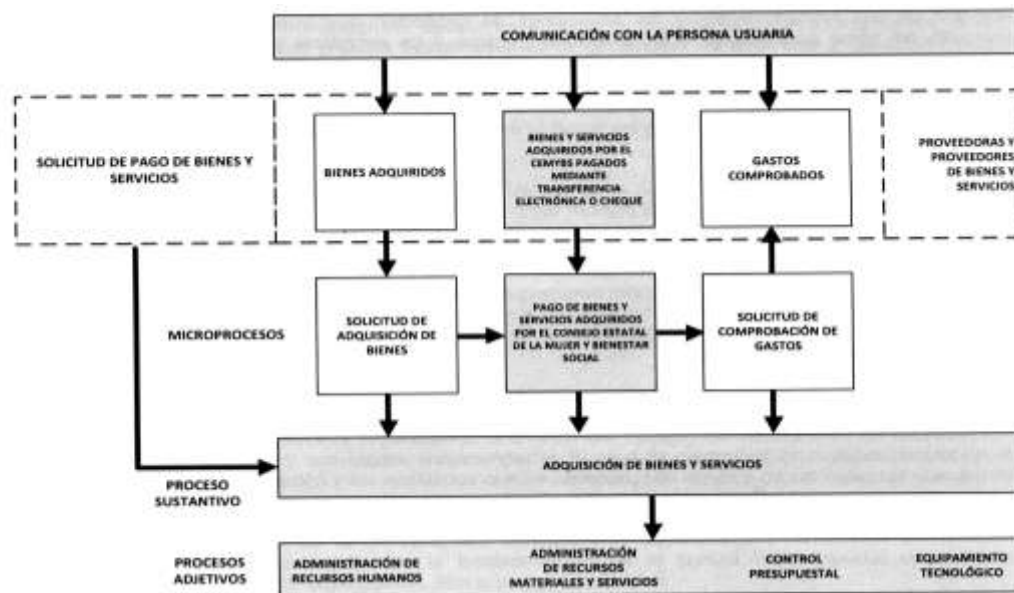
COMUNICACIÓN CON LA PERSONA USUARIA

SOLICITUD DE PAGO DE BIENES Y SERVICIOS

BIENES ADQUIRIDOS

BIENES Y SERVICIOS ADQUIRIDOS POR EL CEMYBS PAGADOS MEDIANTE TRANSFERENCIA ELECTRÓNICA O CHEQUE

GASTOS COMPROBADOS

PROVEEDORAS Y PROVEEDORES DE BIENES Y SERVICIOS

MICROPROCESOS

SOLICITUD DE ADQUISICIÓN DE BIENES

PAGO DE BIENES Y SERVICIOS ADQUIRIDOS POR EL CONSEJO ESTATAL DE LA MUJER Y BIENESTAR SOCIAL

SOLICITUD DE COMPROBACIÓN DE GASTOS

PROCESO SUSTANTIVO

ADQUISICIÓN DE BIENES Y SERVICIOS

PROCESOS ADJETIVOS

ADMINISTRACIÓN DE RECURSOS HUMANOS

ADMINISTRACIÓN DE RECURSOS MATERIALES Y SERVICIOS

CONTROL PRESUPUESTAL

EQUIPAMIENTO TECNOLÓGICO